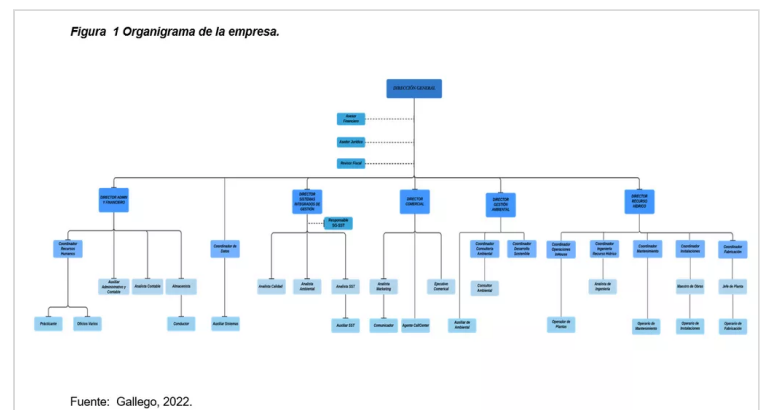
Figura 1 Organigrama de la empresa.

DIRECCIÓN GENERAL

Asesor Financiero

Asesor Jurídico

Revisor Fiscal

DIRECTOR ADMINISTRATIVO Y FINANCIERO

DIRECTOR SISTEMAS INTEGRADOS DE GESTIÓN

Responsable SG-SST

DIRECTOR COMERCIAL

DIRECTOR GESTIÓN AMBIENTAL

DIRECTOR RECURSO HÍDRICO

Coordinador Recursos Humanos

Auxiliar Administrativo y Contable

Analista Contable

Almacenista

Coordinador de Datos

Analista Calidad

Analista Ambiental

Analista SST

Analista Marketing

Ejecutivo Comercial

Coordinador Consultoría Ambiental

Coordinador Desarrollo Sostenible

Coordinador Operaciones Mineras

Coordinador Ingeniería Recurso Hídrico

Coordinador Mantenimiento

Coordinador Instalaciones

Coordinador Fabricación

Publicista

Oficios Varios

Conductor

Auxiliar Sistemas

Auxiliar SST

Comunicador

Agente Call Center

Consultor Ambiental

Auxiliar de Ambiental

Analista de Ingeniería

Maestro de Obras

Jefe de Planta

Operador de Planta

Operario de Mantenimiento

Operario de Instalaciones

Operario de Fabricación

Fuente: Gallego, 2022.